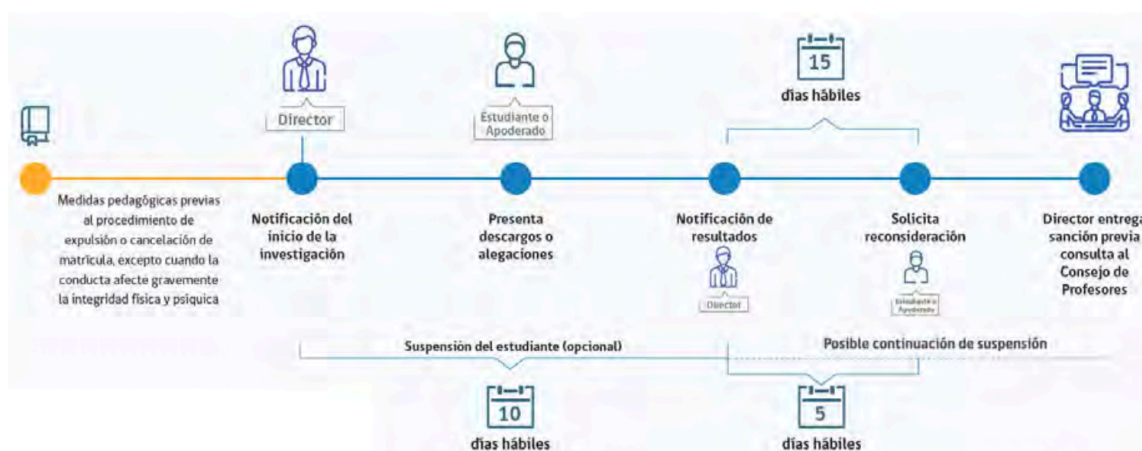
Director

Estudiante o Apoderado

15
días hábiles

Medidas pedagógicas previas al procedimiento de expulsión o cancelación de matrícula, excepto cuando la conducta afecte gravemente la integridad física y psíquica

Notificación del inicio de la investigación

Presenta descargos o alegaciones

Notificación de resultados

Director

Solicita reconsideración

Estudiante o Apoderado

Director entrega sanción previa consulta al Consejo de Profesores

Suspensión del estudiante (opcional)

Posible continuación de suspensión

10
días hábiles

5
días hábiles